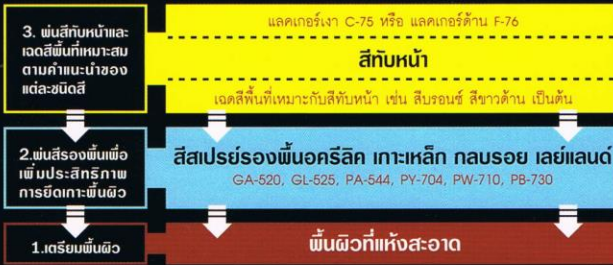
3. พ่นสีทับหน้าและเฉดสีพื้นที่เหมาะสมตามคำแนะนำของแต่ละชนิดสี

แลคเกอร์เงา C-75 หรือ แลคเกอร์ด้าน F-76

สีทับหน้า

เฉดสีพื้นที่เหมาะกับสีทับหน้า เช่น สีบรอนซ์ สีขาวด้าน เป็นต้น

2.พ่นสีรองพื้นเพื่อเพิ่มประสิทธิภาพการยึดเกาะพื้นผิว

สีสเปรย์รองพื้นอครีลิค เกาะเหล็ก กลบรอย เลย์แลนด์

GA-520, GL-525, PA-544, PY-704, PW-710, PB-730

1.เตรียมพื้นผิว

พื้นผิวที่แห้งสะอาด